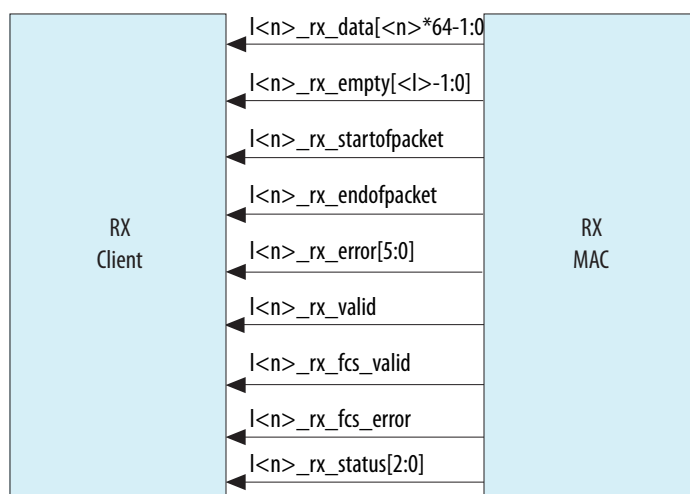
RX
Client

l<n>_rx_data[<n>*64-1:0

l<n>_rx_empty[<l>-1:0]

l<n>_rx_startofpacket

l<n>_rx_endofpacket

l<n>_rx_error[5:0]

l<n>_rx_valid

l<n>_rx_fcs_valid

l<n>_rx_fcs_error

l<n>_rx_status[2:0]

RX
MAC